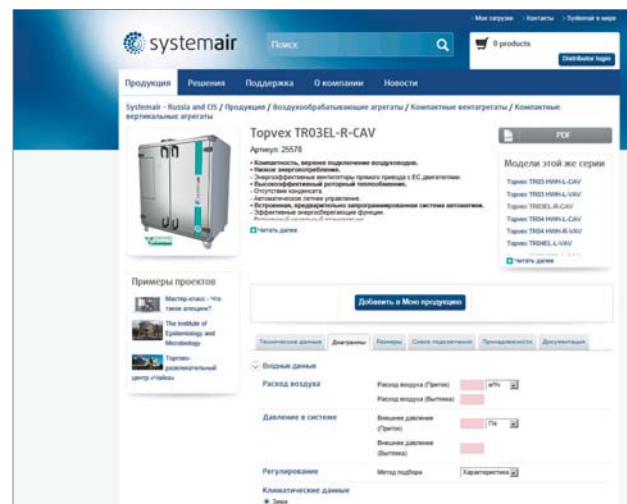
> Мои загрузки > Контакты > Systemair в мире

systemair

Поиск

0 products

Distributor login

Продукция Решения Поддержка О компании Новости

Systemair - Russia and CIS / Продукция / Воздухообрабатывающие агрегаты / Компактные вентагрегаты / Компактные вертикальные агрегаты

Topvex TR03EL-R-CAV

Артикул: 25578

• Компактность, верхнее подключение воздуховодов.
• Низкое энергопотребление.
- Энергоэффективные вентиляторы прямого привода с EC двигателями.
• Высокоэффективный роторный теплообменник.
- Отсутствие конденсата.
- Автоматическое летнее управление.
• Встроенная, предварительно запрограммированная система автоматики.
- Эффективные энергосберегающие функции.
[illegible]

Читать далее

PDF

Модели этой же серии

Topvex TR03 HWH-L-CAV
Topvex TR03 HWH-L-VAV
Topvex TR03EL-R-CAV
Topvex TR04 HWH-L-CAV
Topvex TR04 HWH-R-VAV
Topvex TR04EL-L-VAV
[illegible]

Читать далее

Примеры проектов

Мастер-класс - Что такое аллерия?

The Institute of Epidemiology and Microbiology

Торгово-развлекательный центр «Чайка»

Добавить в Мою продукцию

Технические данные Диаграммы Размеры Схема подключения Принадлежности Документация

Входные данные

Расход воздуха
Расход воздуха (Приток) м³/ч
Расход воздуха (Вытяжка)

Давление в системе
Внешнее давление (Приток) Па
Внешнее давление (Вытяжка)

Регулирование
Метод подбора Характеристика

Климатические данные
Зима